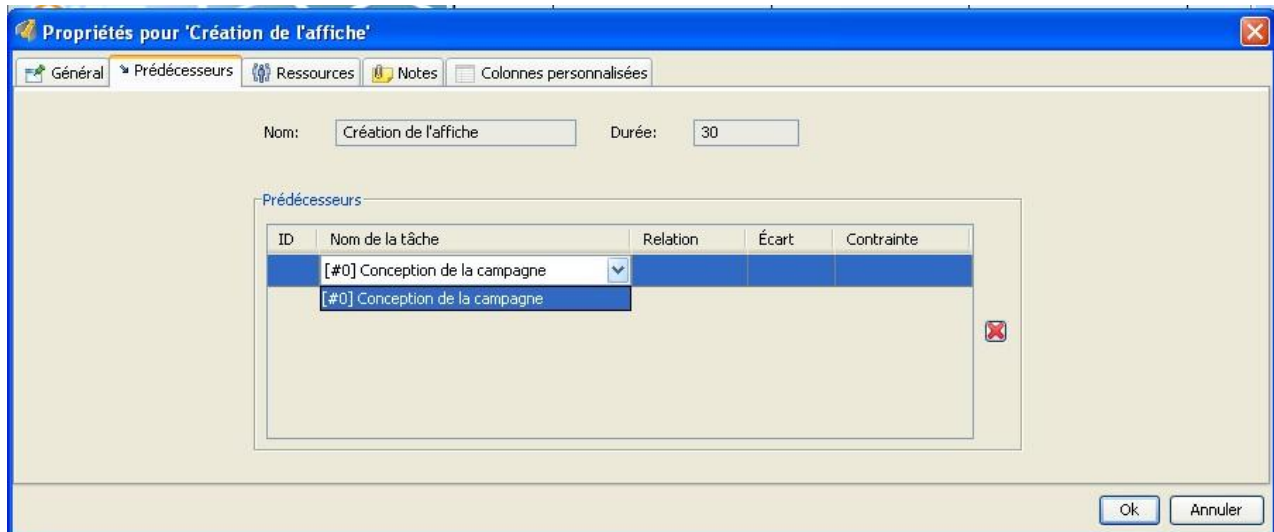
Propriétés pour 'Création de l'affiche'

Général | Prédécesseurs | Ressources | Notes | Colonnes personnalisées

Nom: Création de l'affiche

Durée: 30

Prédécesseurs

| ID | Nom de la tâche | Relation | Écart | Contrainte |
|---|---|---|---|---|
| | [#0] Conception de la campagne | | | |

[#0] Conception de la campagne

Ok

Annuler